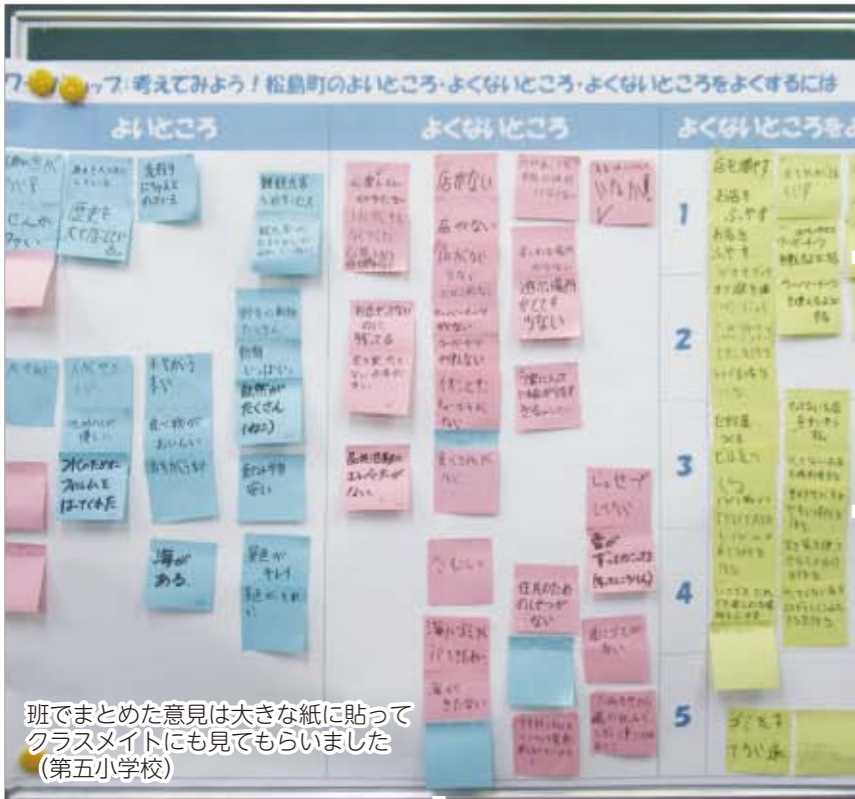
ワ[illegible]ップ：考えてみよう！松島町のよいところ・よくないところ・よくないところをよくするには

よいところ

よくないところ

よくないところをよ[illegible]

歴史を

海が
ある。

店がない

店やない

いなか！

1

2

3

4

5

お店を
ふやす

お店を
ふやす

海が

班でまとめた意見は大きな紙に貼って
クラスメイトにも見てもらいました
（第五小学校）